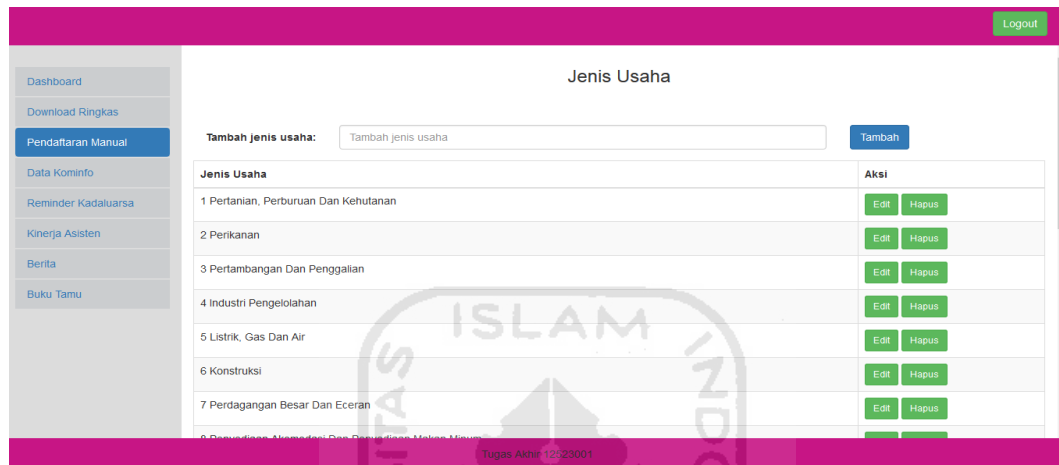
Logout

Dashboard
Download Ringkas
Pendaftaran Manual
Data Kominfo
Reminder Kadaluarsa
Kinerja Asisten
Berita
Buku Tamu

Jenis Usaha

Tambah jenis usaha: Tambah jenis usaha Tambah

| Jenis Usaha | Aksi |
|---|---|
| 1 Pertanian, Perburuan Dan Kehutanan | Edit Hapus |
| 2 Perikanan | Edit Hapus |
| 3 Pertambangan Dan Penggalian | Edit Hapus |
| 4 Industri Pengelolahan | Edit Hapus |
| 5 Listrik, Gas Dan Air | Edit Hapus |
| 6 Konstruksi | Edit Hapus |
| 7 Perdagangan Besar Dan Eceran | Edit Hapus |
| 8 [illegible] | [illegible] |

ISLAM

Tugas Akhir 12523001